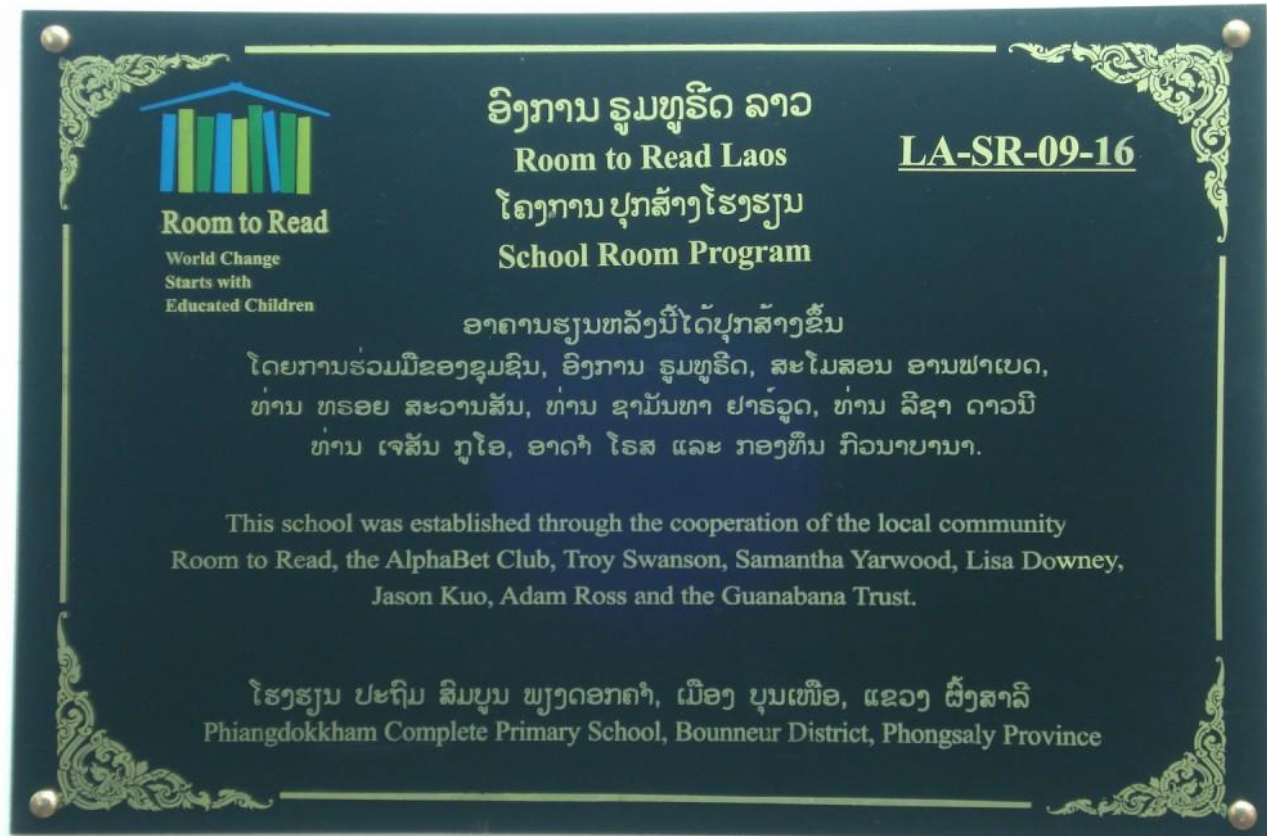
Room to Read
World Change Starts with Educated Children

ອົງການ ຣູມທູຣີດ ລາວ
Room to Read Laos
ໂຄງການ ປຸກສ້າງໂຮງຮຽນ
School Room Program

LA-SR-09-16

ອາຄານຮຽນຫລັງນີ້ໄດ້ປຸກສ້າງຂຶ້ນ
ໂດຍການຮ່ວມມືຂອງຊຸມຊົນ, ອົງການ ຣູມທູຣີດ, ສະໂມສອນ ອານຟາເບດ, ທ່ານ ທຣອຍ ສະວານສັນ, ທ່ານ ຊາມັນທາ ຢາຣ໌ວູດ, ທ່ານ ລີຊາ ດາວນີ ທ່ານ ເຈສັນ ກູໂອ, ອາດາ້ ໂຣສ ແລະ ກອງທຶນ ກົວນາບານາ.

This school was established through the cooperation of the local community Room to Read, the AlphaBet Club, Troy Swanson, Samantha Yarwood, Lisa Downey, Jason Kuo, Adam Ross and the Guanabana Trust.

ໂຮງຮຽນ ປະຖົມ ສົມບູນ ພຽງດອກຄຳ, ເມືອງ ບຸນເໜືອ, ແຂວງ ຜົ້ງສາລີ
Phiangdokkham Complete Primary School, Bounneur District, Phongsaly Province